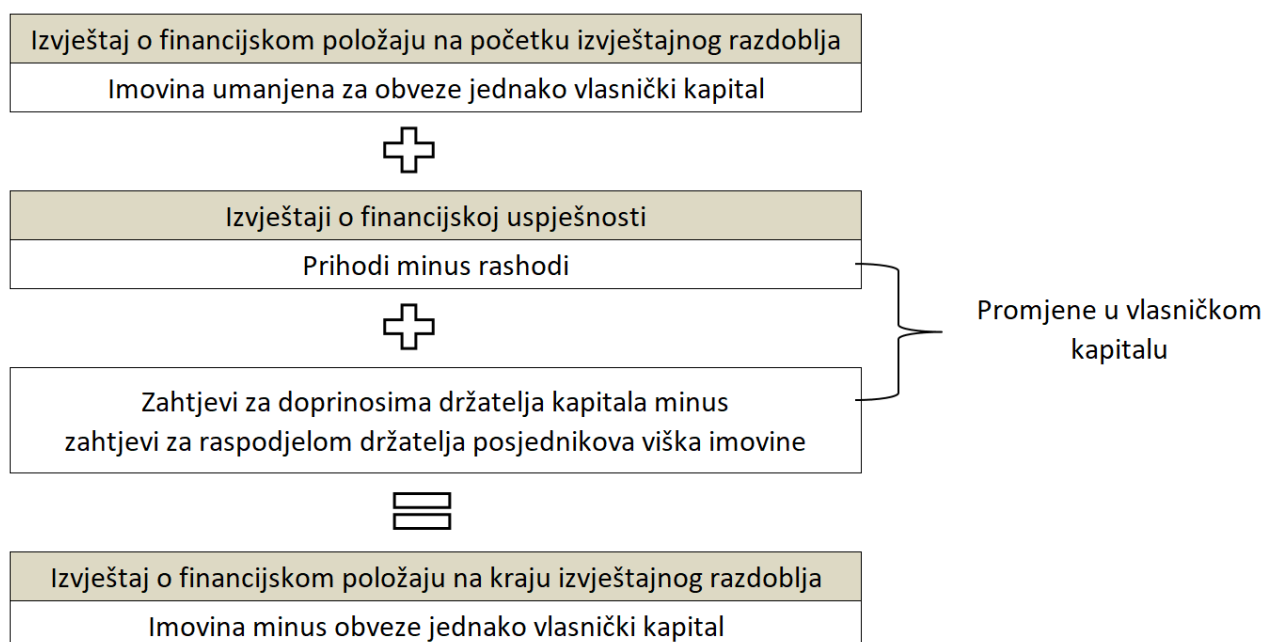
Izvještaj o financijskom položaju na početku izvještajnog razdoblja

Imovina umanjena za obveze jednako vlasnički kapital

Izvještaji o financijskoj uspješnosti

Prihodi minus rashodi

Zahtjevi za doprinosima držatelja kapitala minus zahtjevi za raspodjelom držatelja posjednikova viška imovine

Promjene u vlasničkom kapitalu

Izvještaj o financijskom položaju na kraju izvještajnog razdoblja

Imovina minus obveze jednako vlasnički kapital